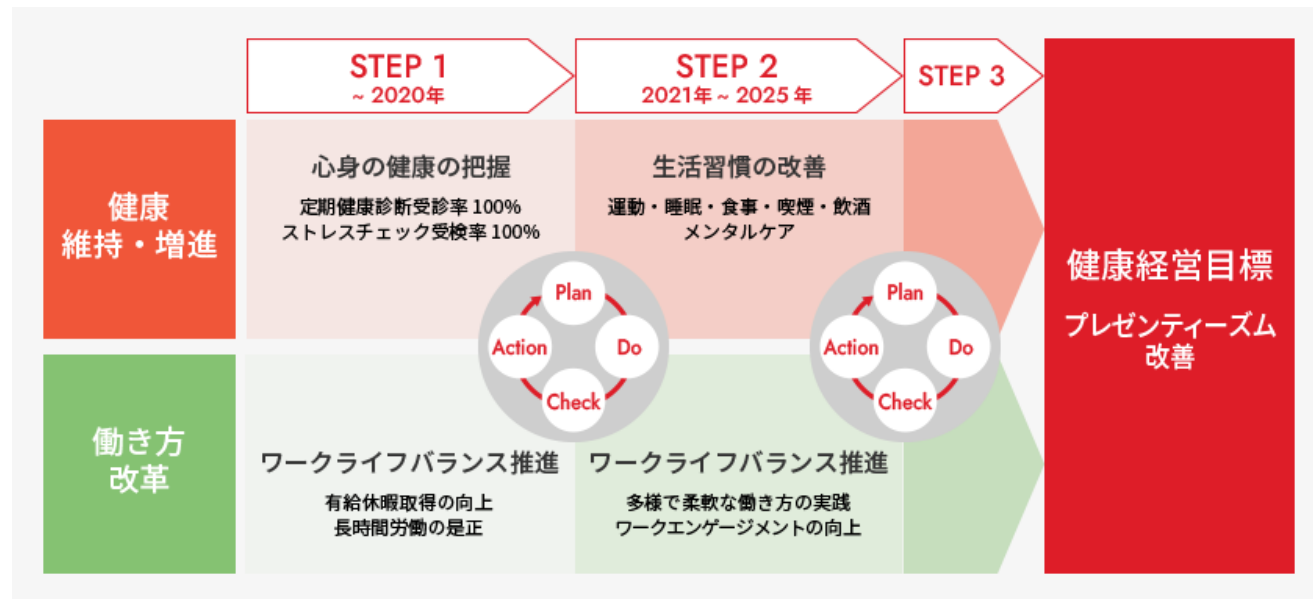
STEP 1
~ 2020年

STEP 2
2021年 ~ 2025年

STEP 3

健康
維持・増進

心身の健康の把握
定期健康診断受診率 100%
ストレスチェック受検率 100%

生活習慣の改善
運動・睡眠・食事・喫煙・飲酒
メンタルケア

Plan
Do
Check
Action

Plan
Do
Check
Action

健康経営目標
プレゼンティーズム
改善

働き方
改革

ワークライフバランス推進
有給休暇取得の向上
長時間労働の是正

ワークライフバランス推進
多様で柔軟な働き方の実践
ワークエンゲージメントの向上